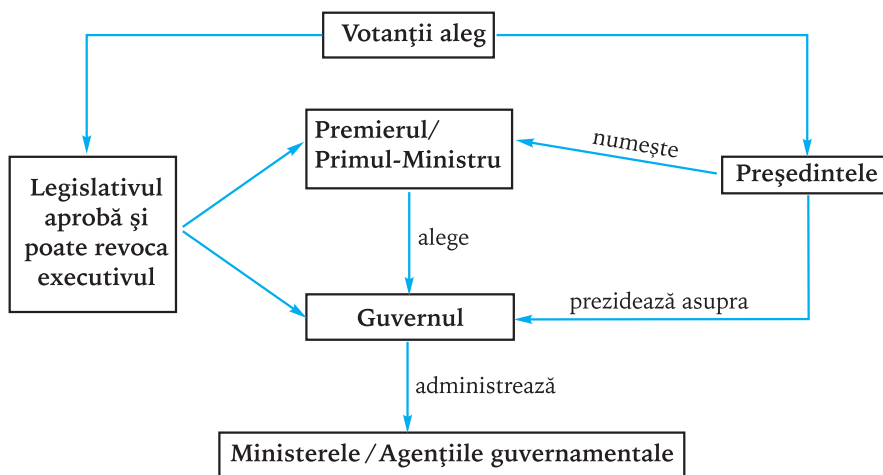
Votanţii aleg

Legislativul aprobă şi poate revoca executivul

Premierul/ Primul-Ministru

numește

Preşedintele

alege

Guvernul

prezidează asupra

administrează

Ministerele / Agenţiile guvernamentale